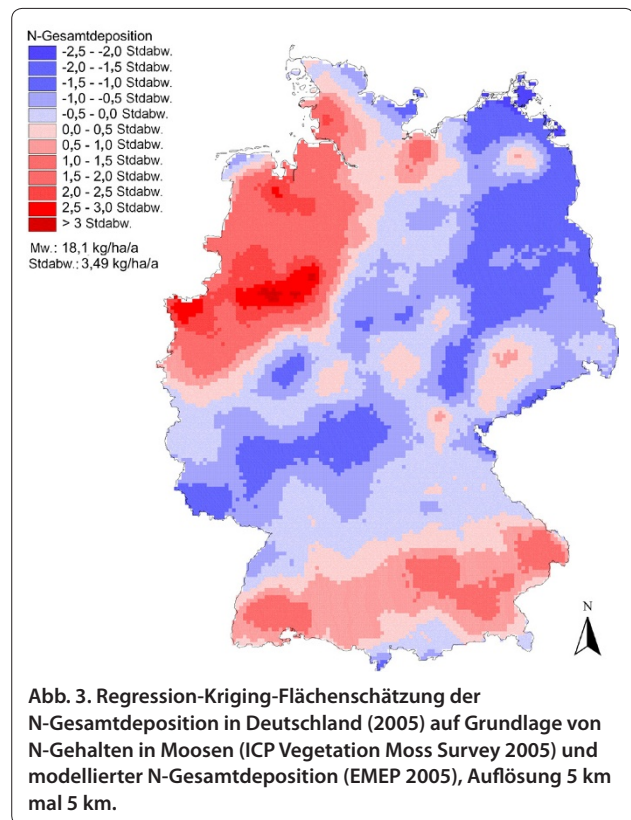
N-Gesamtdeposition
-2,5 - -2,0 Stdabw.
-2,0 - -1,5 Stdabw.
-1,5 - -1,0 Stdabw.
-1,0 - -0,5 Stdabw.
-0,5 - 0,0 Stdabw.
0,0 - 0,5 Stdabw.
0,5 - 1,0 Stdabw.
1,0 - 1,5 Stdabw.
1,5 - 2,0 Stdabw.
2,0 - 2,5 Stdabw.
2,5 - 3,0 Stdabw.
> 3 Stdabw.

Mw.: 18,1 kg/ha/a
Stdabw.: 3,49 kg/ha/a

N

Abb. 3. Regression-Kriging-Flächenschätzung der N-Gesamtdeposition in Deutschland (2005) auf Grundlage von N-Gehalten in Moosen (ICP Vegetation Moss Survey 2005) und modellierter N-Gesamtdeposition (EMEP 2005), Auflösung 5 km mal 5 km.